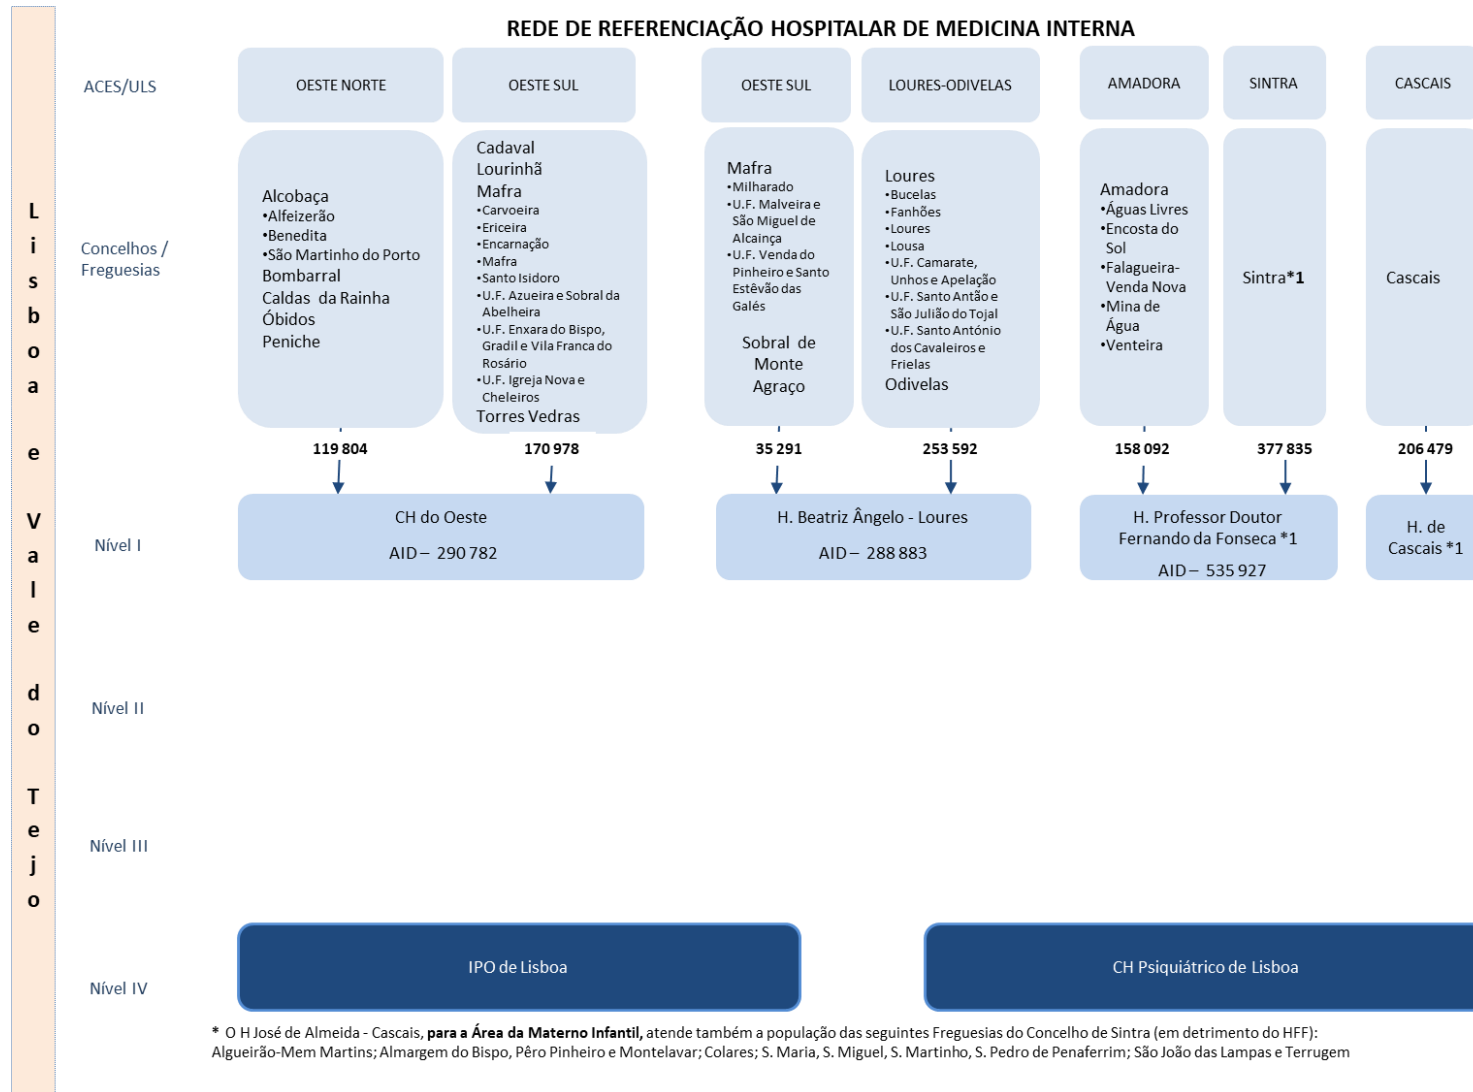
Lisboa e Vale do Tejo

REDE DE REFERENCIAÇÃO HOSPITALAR DE MEDICINA INTERNA

ACES/ULS

OESTE NORTE

OESTE SUL

OESTE SUL

LOURES-ODIVELAS

AMADORA

SINTRA

CASCAIS

Concelhos / Freguesias

Alcobaça
•Alfeizerão
•Benedita
•São Martinho do Porto
Bombarral
Caldas da Rainha
Óbidos
Peniche

Cadaval
Lourinhã
Mafra
•Carvoeira
•Ericeira
•Encarnação
•Mafra
•Santo Isidoro
•U.F. Azueira e Sobral da Abelheira
•U.F. Enxara do Bispo, Gradil e Vila Franca do Rosário
•U.F. Igreja Nova e Cheleiros
Torres Vedras

Mafra
•Milharado
•U.F. Malveira e São Miguel de Alcainça
•U.F. Venda do Pinheiro e Santo Estêvão das Galés
Sobral de Monte Agraço

Loures
•Bucelas
•Fanhões
•Loures
•Lousa
•U.F. Camarate, Unhos e Apelação
•U.F. Santo Antão e São Julião do Tojal
•U.F. Santo António dos Cavaleiros e Frielas
Odivelas

Amadora
•Águas Livres
•Encosta do Sol
•Falagueira-Venda Nova
•Mina de Água
•Venteira

Sintra*1

Cascais

119 804

170 978

35 291

253 592

158 092

377 835

206 479

Nível I

CH do Oeste
AID – 290 782

H. Beatriz Ângelo - Loures
AID – 288 883

H. Professor Doutor Fernando da Fonseca *1
AID – 535 927

H. de Cascais *1

Nível II

Nível III

Nível IV

IPO de Lisboa

CH Psiquiátrico de Lisboa

* O H José de Almeida - Cascais, **para a Área da Materno Infantil,** atende também a população das seguintes Freguesias do Concelho de Sintra (em detrimento do HFF): Algueirão-Mem Martins; Almargem do Bispo, Pêro Pinheiro e Montelavar; Colares; S. Maria, S. Miguel, S. Martinho, S. Pedro de Penaferrim; São João das Lampas e Terrugem